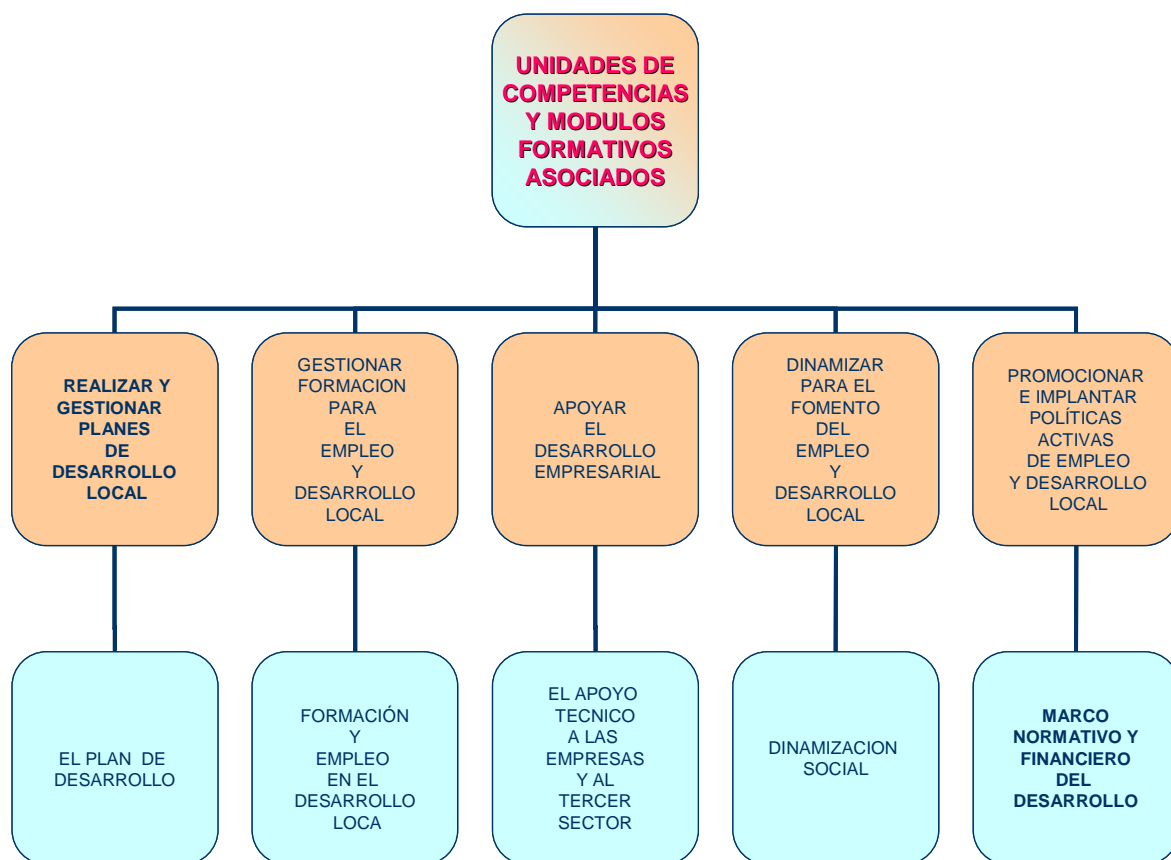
UNIDADES DE COMPETENCIAS Y MODULOS FORMATIVOS ASOCIADOS

REALIZAR Y GESTIONAR PLANES DE DESARROLLO LOCAL

GESTIONAR FORMACION PARA EL EMPLEO Y DESARROLLO LOCAL

APOYAR EL DESARROLLO EMPRESARIAL

DINAMIZAR PARA EL FOMENTO DEL EMPLEO Y DESARROLLO LOCAL

PROMOCIONAR E IMPLANTAR POLÍTICAS ACTIVAS DE EMPLEO Y DESARROLLO LOCAL

EL PLAN DE DESARROLLO

FORMACIÓN Y EMPLEO EN EL DESARROLLO LOCA

EL APOYO TECNICO A LAS EMPRESAS Y AL TERCER SECTOR

DINAMIZACION SOCIAL

MARCO NORMATIVO Y FINANCIERO DEL DESARROLLO